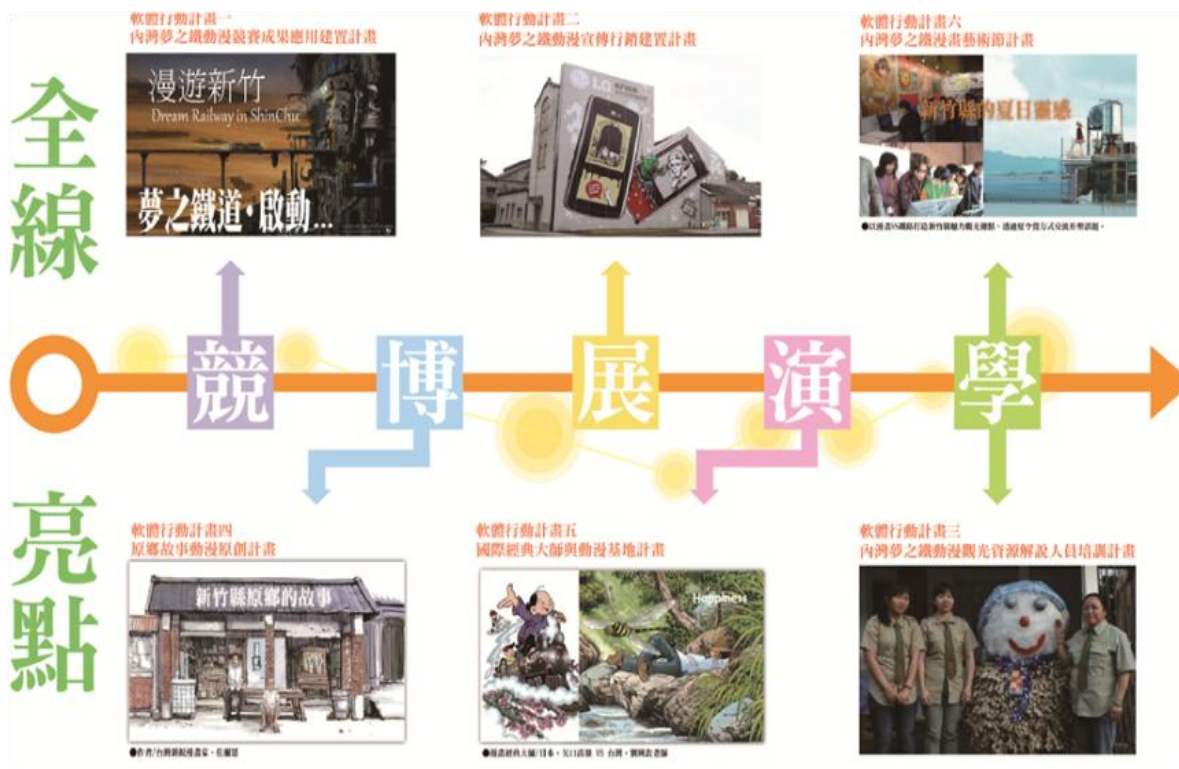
全線

軟體行動計畫一
內灣夢之鐵動漫競賽成果應用建置計畫

漫遊新竹
Dream Railway in ShinChu
夢之鐵道，啟動…

軟體行動計畫二
內灣夢之鐵動漫宣傳行銷建置計畫

軟體行動計畫六
內灣夢之鐵漫畫藝術節計畫

新竹縣的夏日靈感

●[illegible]

競 博 展 演 學

亮點

軟體行動計畫四
原鄉故事動漫原創計畫

新竹縣原鄉的故事

●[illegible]

軟體行動計畫五
國際經典大師與動漫基地計畫

Happiness

●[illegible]

軟體行動計畫三
內灣夢之鐵動漫觀光資源解說人員培訓計畫